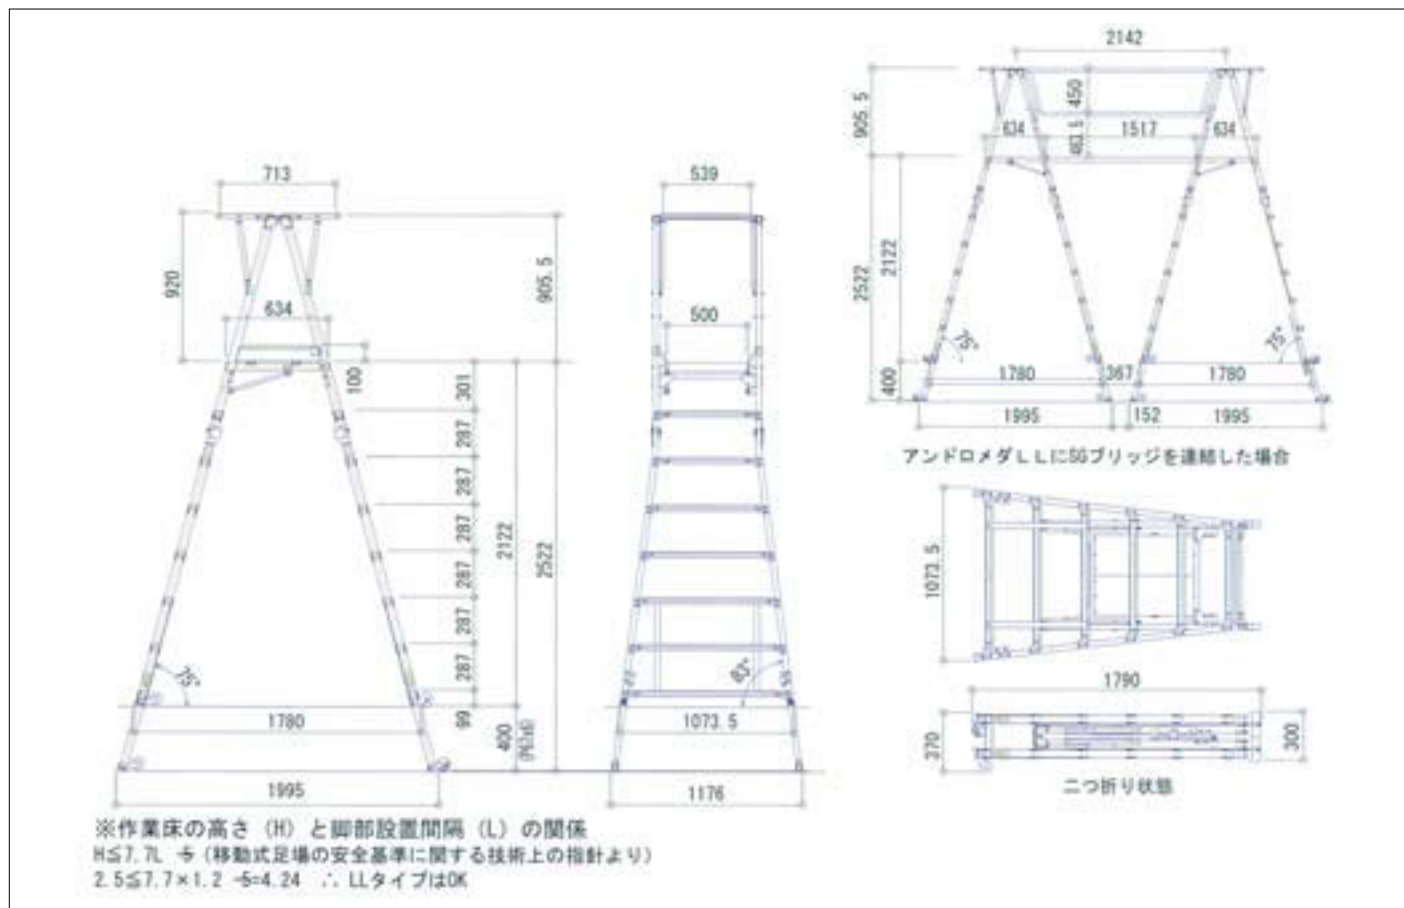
713

920

634

905.5

100

301

287

287

287

287

287

287

2122

2522

75°

99

400
(H2)

1780

1995

539

500

83°

1073.5

1176

2142

905.5

450

634

1517

634

403.5

2522

2122

75°

75°

400

1780

367

1780

1995

152

1995

アンドロメダＬＬにSGブリッジを連結した場合

1073.5

1790

270

300

二つ折り状態

※作業床の高さ（H）と脚部設置間隔（L）の関係
H≦7.7L −5（移動式足場の安全基準に関する技術上の指針より）
2.5≦7.7×1.2 −5=4.24 ∴ LLタイプはOK